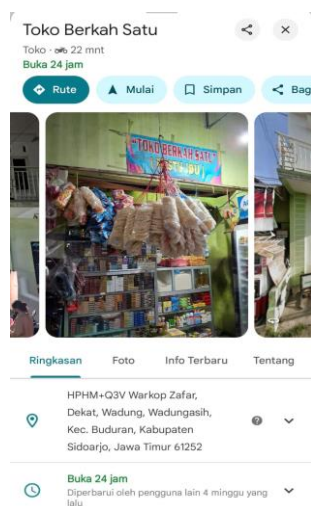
Toko Berkah Satu

Toko · 22 mnt

Buka 24 jam

Rute

Mulai

Simpan

Bag

"TOKO BERKAH SATU"

Ringkasan

Foto

Info Terbaru

Tentang

HPHM+Q3V Warkop Zafar, Dekat, Wadung, Wadungasih, Kec. Buduran, Kabupaten Sidoarjo, Jawa Timur 61252

Buka 24 jam

Diperbarui oleh pengguna lain 4 minggu yang lalu